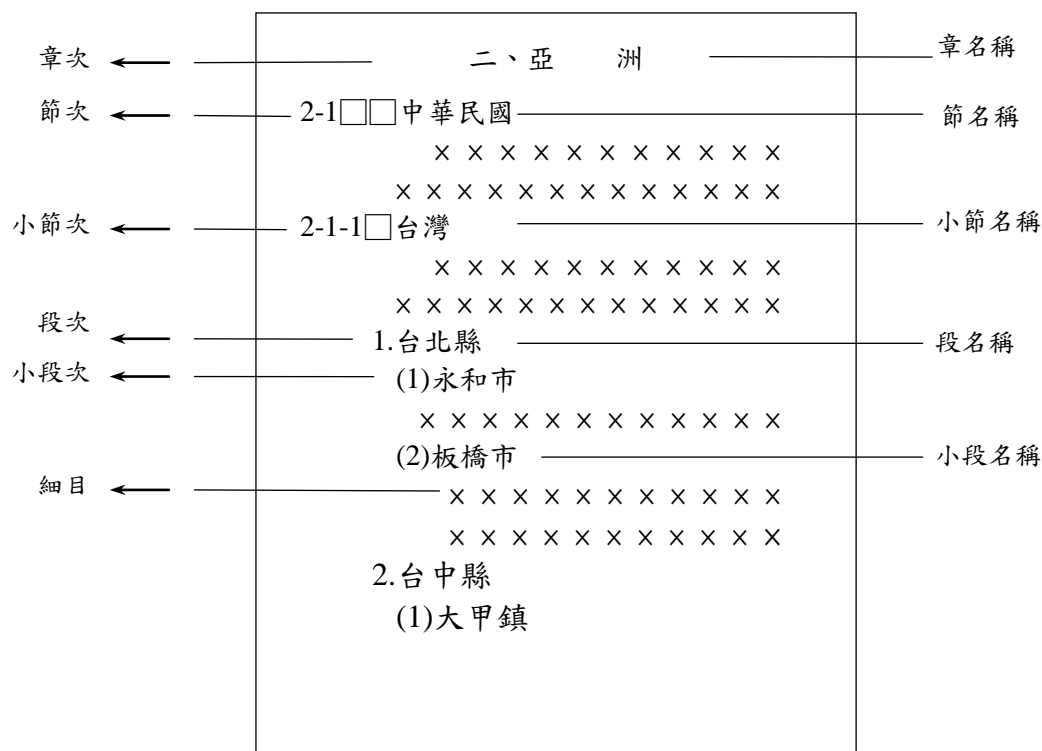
章次 二、亞 洲 章名稱

節次 2-1□□中華民國 節名稱

× × × × × × × × × × × ×

× × × × × × × × × × × × × ×

小節次 2-1-1□台灣 小節名稱

× × × × × × × × × × × ×

× × × × × × × × × × × × × ×

段次 1.台北縣 段名稱

小段次 (1)永和市

× × × × × × × × × × × × ×

(2)板橋市 小段名稱

細目 × × × × × × × × × × × ×

× × × × × × × × × × × ×

2.台中縣

(1)大甲鎮